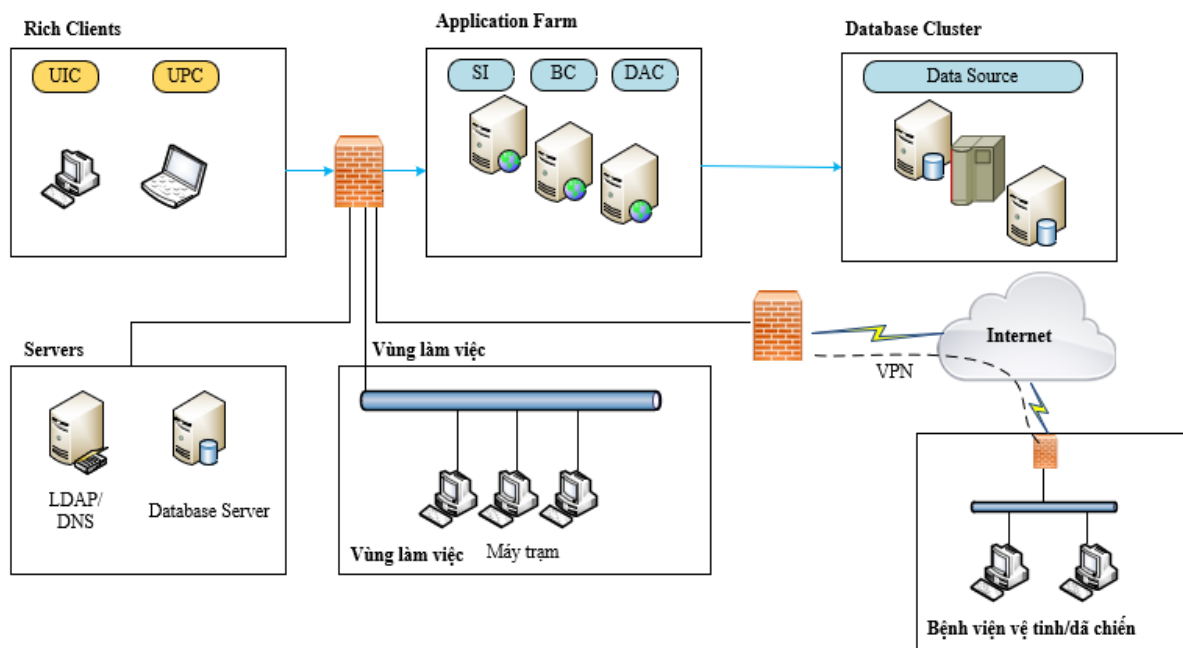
Rich Clients

UIC

UPC

Application Farm

SI

BC

DAC

Database Cluster

Data Source

Servers

LDAP/
DNS

Database Server

Vùng làm việc

Vùng làm việc

Máy trạm

Internet

VPN

Bệnh viện vệ tinh/dã chiến